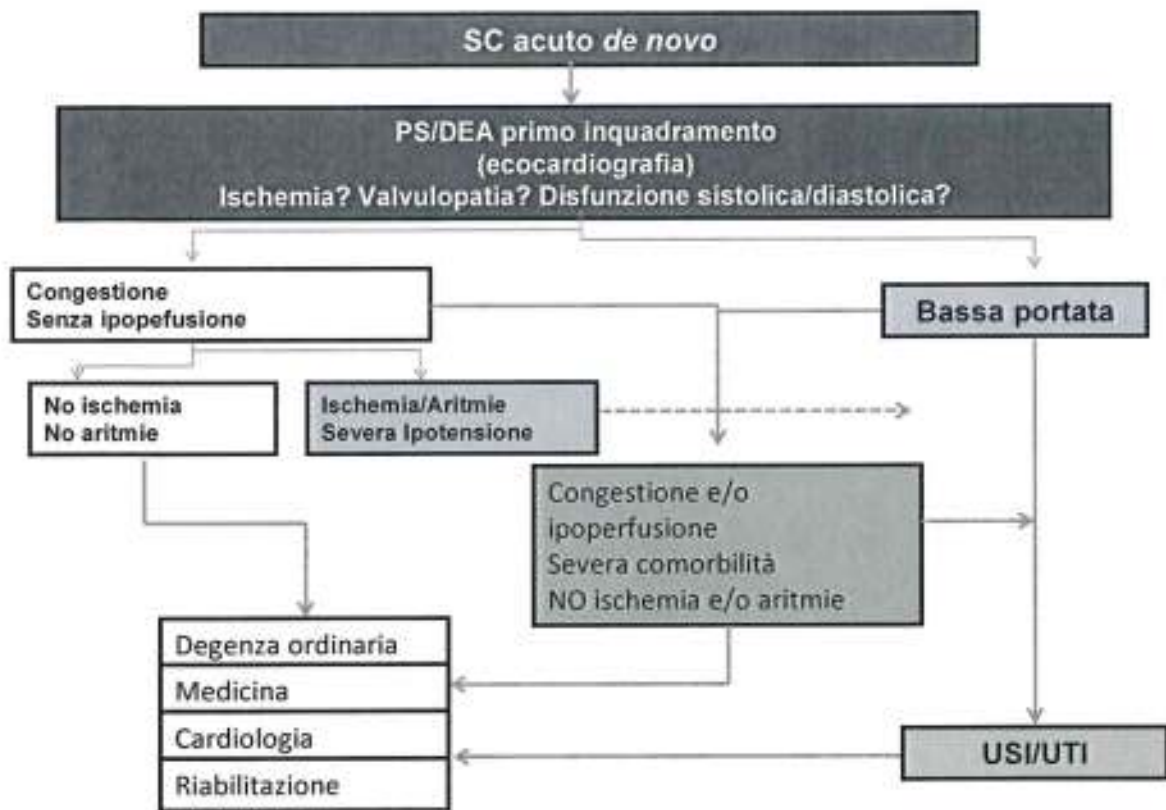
SC acuto de novo

PS/DEA primo inquadramento
(ecocardiografia)
Ischemia? Valvulopatia? Disfunzione sistolica/diastolica?

Congestione
Senza ipopefusione

Bassa portata

No ischemia
No aritmie

Ischemia/Aritmie
Severa Ipotensione

Congestione e/o
ipoperfusione
Severa comorbilità
NO ischemia e/o aritmie

Degenza ordinaria
Medicina
Cardiologia
Riabilitazione

USI/UTI